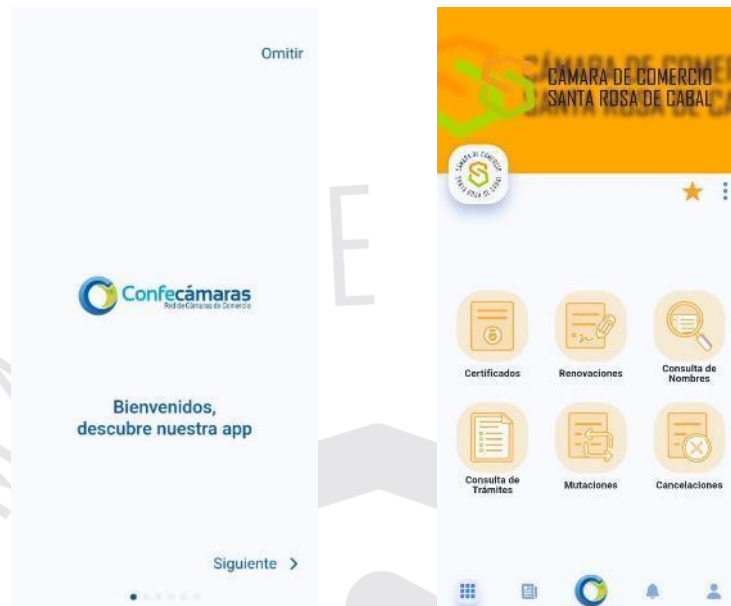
Omitir

Confecámaras
Red de Cámaras de Comercio

Bienvenidos,
descubre nuestra app

Siguiente >

CÁMARA DE COMERCIO
SANTA ROSA DE CABAL

Certificados

Renovaciones

Consulta de Nombres

Consulta de Trámites

Mutaciones

Cancelaciones